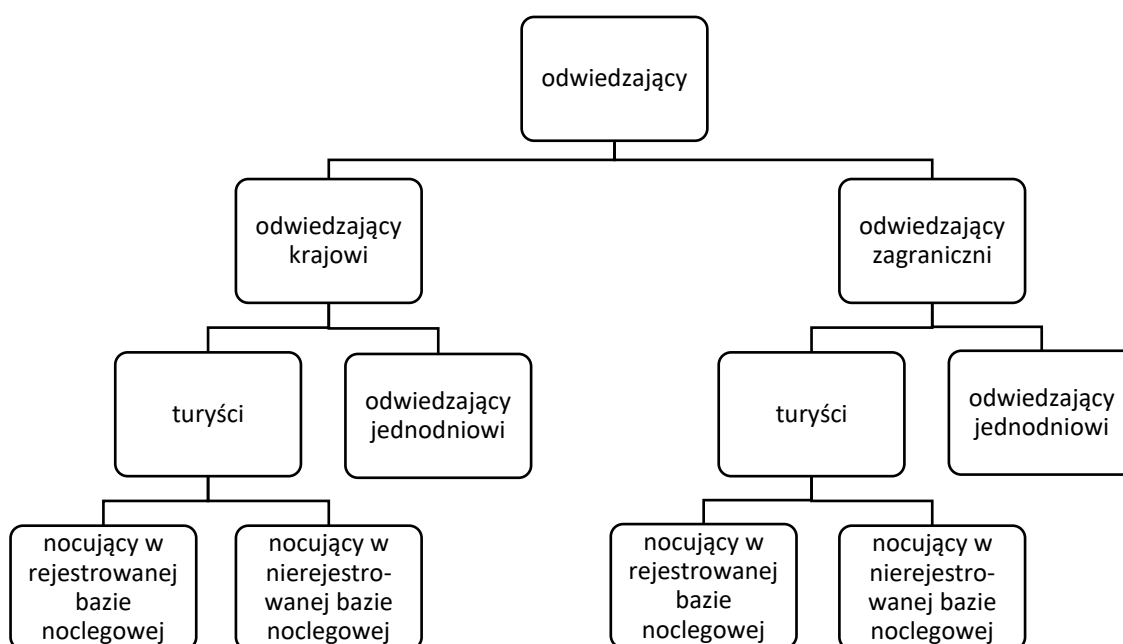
odwiedzający

odwiedzający krajowi

odwiedzający zagraniczni

turyści

odwiedzający jednodniowi

nocujący w rejestrowanej bazie noclegowej

nocujący w nierejestrowanej bazie noclegowej

turyści

odwiedzający jednodniowi

nocujący w rejestrowanej bazie noclegowej

nocujący w nierejestrowanej bazie noclegowej